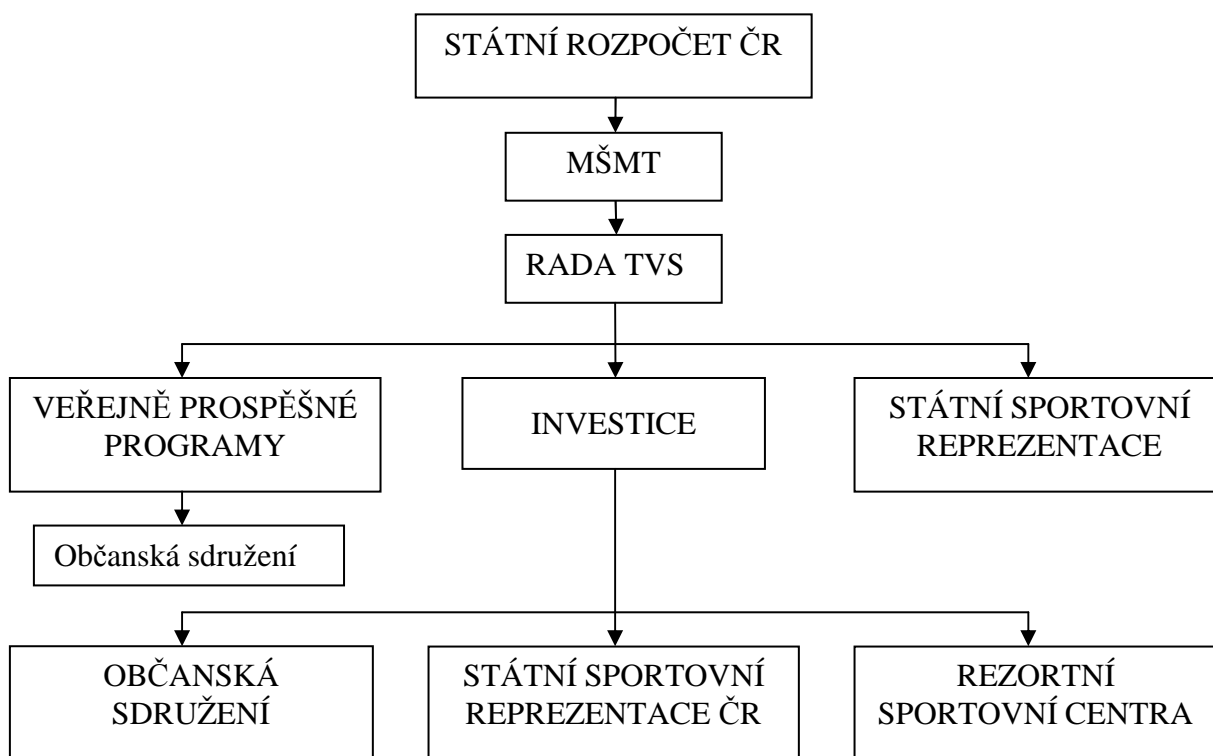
STÁTNÍ ROZPOČET ČR

MŠMT

RADA TVS

VEŘEJNĚ PROSPĚŠNÉ PROGRAMY

INVESTICE

STÁTNÍ SPORTOVNÍ REPREZENTACE

Občanská sdružení

OBČANSKÁ SDRUŽENÍ

STÁTNÍ SPORTOVNÍ REPREZENTACE ČR

REZORTNÍ SPORTOVNÍ CENTRA